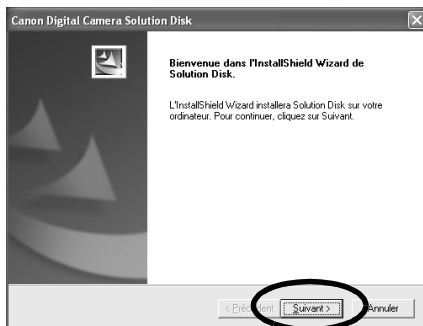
Canon Digital Camera Solution Disk

Bienvenue dans l'InstallShield Wizard de Solution Disk.

L'InstallShield Wizard installera Solution Disk sur votre ordinateur. Pour continuer, cliquez sur Suivant.

< Précédent

Suivant >

Annuler